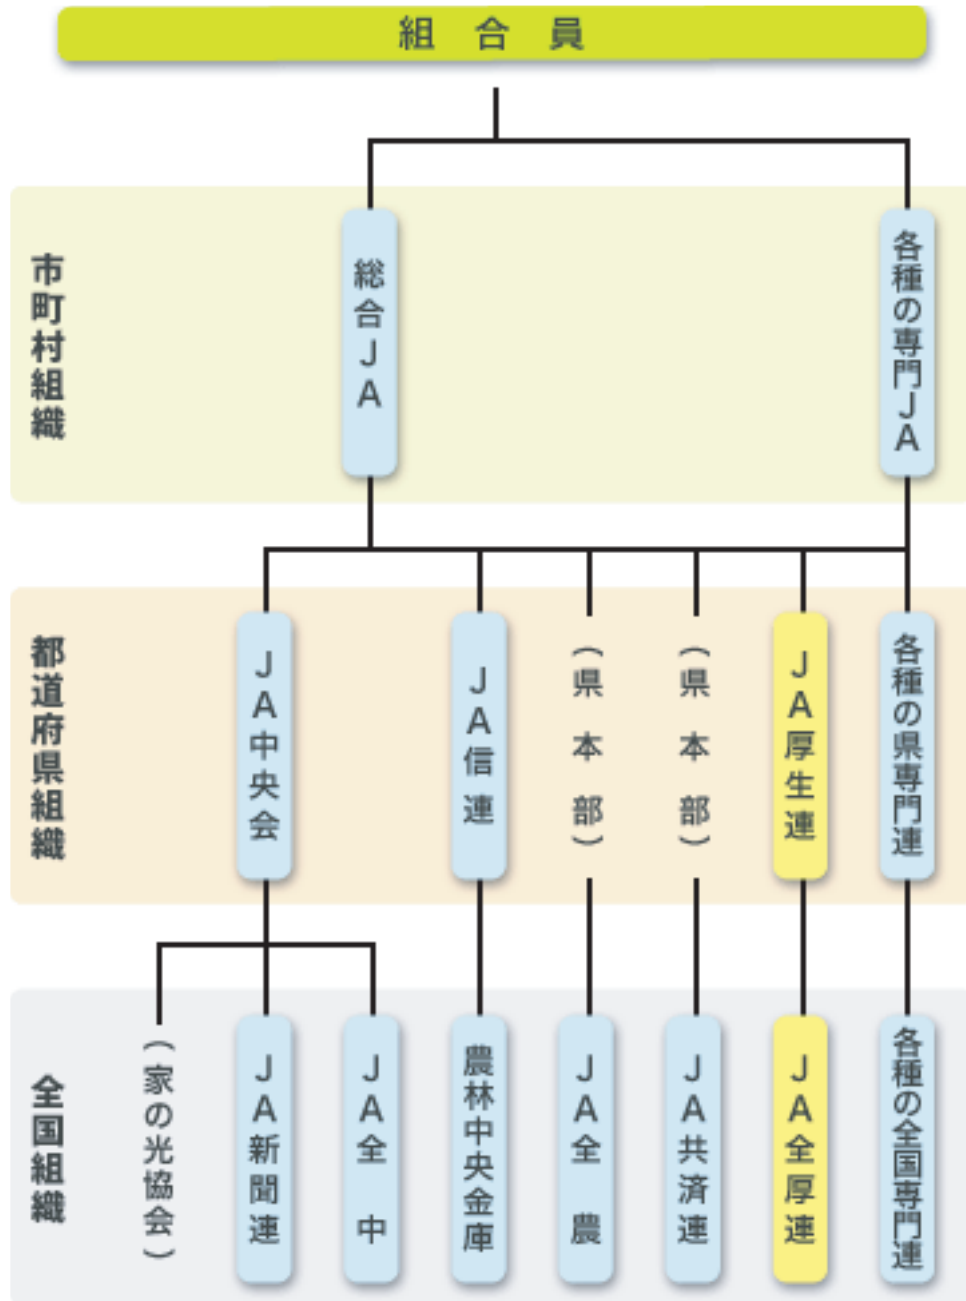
組 合 員

市町村組織

総合JA

各種の専門JA

都道府県組織

JA中央会

JA信連

(県本部)

(県本部)

JA厚生連

各種の県専門連

全国組織

(家の光協会)

JA新聞連

JA全中

農林中央金庫

JA全農

JA共済連

JA全厚連

各種の全国専門連